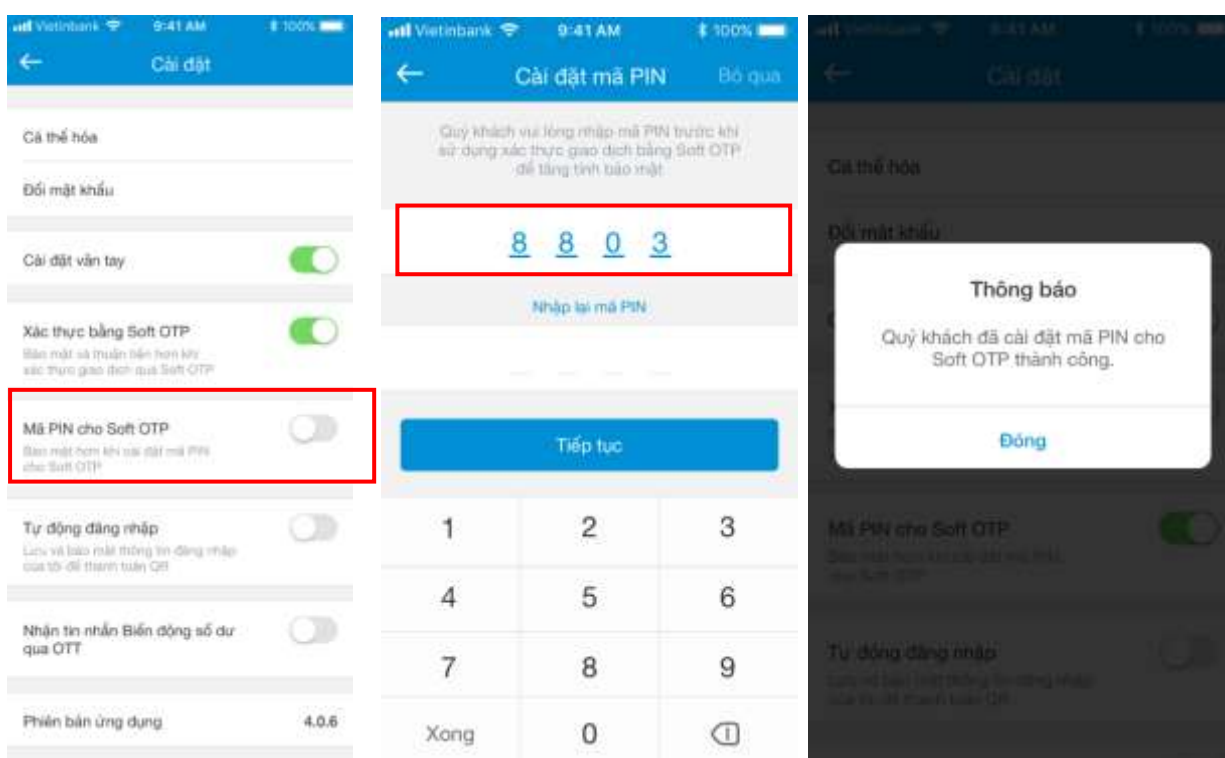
Vietinbank 9:41 AM 100%

Cài đặt

Cá thể hóa

Đổi mật khẩu

Cài đặt vân tay

Xác thực bằng Soft OTP
Bảo mật và thuận tiện hơn khi xác thực giao dịch qua Soft OTP

Mã PIN cho Soft OTP
Bảo mật hơn khi cài đặt mã PIN cho Soft OTP

Tự động đăng nhập
Lưu và bảo mật thông tin đăng nhập của tôi để thanh toán QR

Nhận tin nhắn Biến động số dư qua OTT

Phiên bản ứng dụng 4.0.6

Vietinbank 9:41 AM 100%

Cài đặt mã PIN Bỏ qua

Quý khách vui lòng nhập mã PIN trước khi sử dụng xác thực giao dịch bằng Soft OTP để tăng tính bảo mật

8 8 0 3

Nhập lại mã PIN

Tiếp tục

| 1 | 2 | 3 |
|---|---|---|
| 4 | 5 | 6 |
| 7 | 8 | 9 |
| Xong | 0 | |

Vietinbank 9:41 AM 100%

Cài đặt

Cá thể hóa

Đổi mật khẩu

Thông báo

Quý khách đã cài đặt mã PIN cho Soft OTP thành công.

Đóng

Mã PIN cho Soft OTP
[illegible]

Tự động đăng nhập
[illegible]